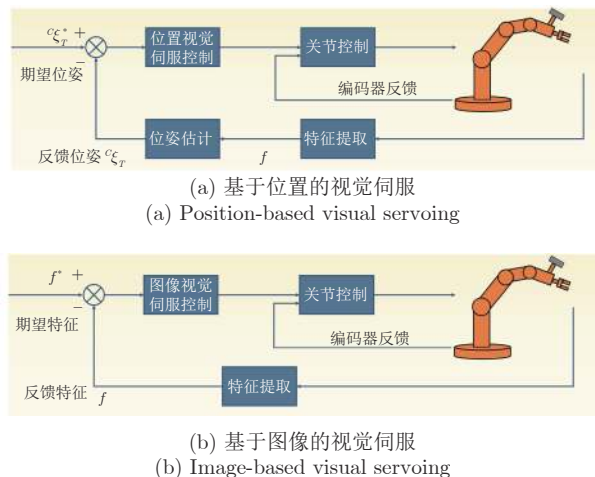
${}^{c}\xi_{T}^{*}$ +

−

期望位姿

位置视觉伺服控制

关节控制

编码器反馈

位姿估计

特征提取

反馈位姿 ${}^{c}\xi_{T}$

$f$

(a) 基于位置的视觉伺服

(a) Position-based visual servoing

$f^{*}$ +

−

期望特征

图像视觉伺服控制

关节控制

编码器反馈

特征提取

反馈特征 $f$

(b) 基于图像的视觉伺服

(b) Image-based visual servoing